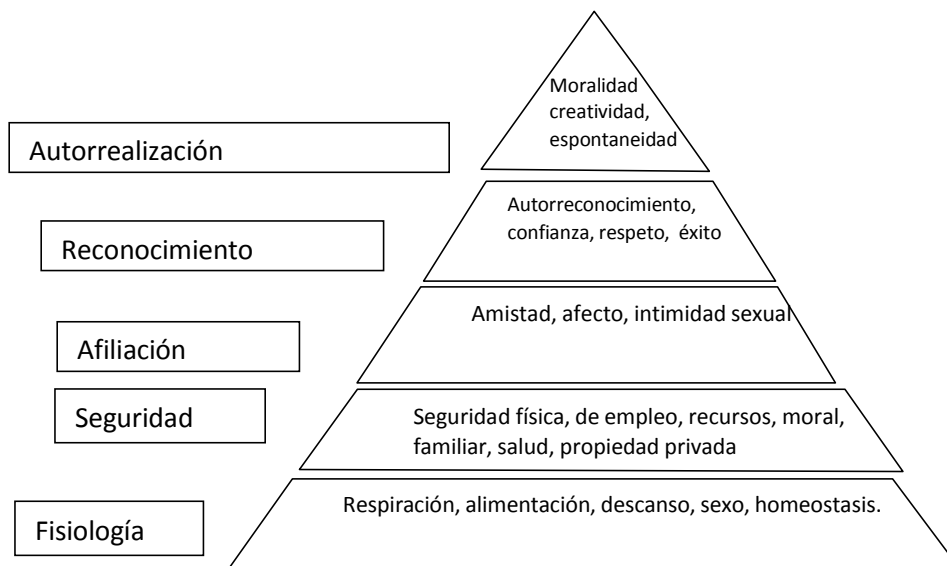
Autorrealización

Moralidad creatividad, espontaneidad

Reconocimiento

Autorreconocimiento, confianza, respeto, éxito

Afiliación

Amistad, afecto, intimidad sexual

Seguridad

Seguridad física, de empleo, recursos, moral, familiar, salud, propiedad privada

Fisiología

Respiración, alimentación, descanso, sexo, homeostasis.